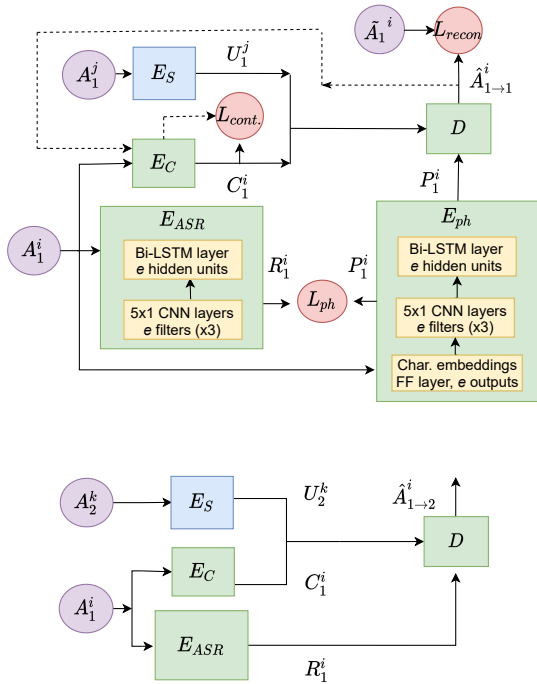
$\tilde{A}_1^i$

$L_{recon}$

$A_1^j$

$E_S$

$U_1^j$

$\hat{A}_{1\to1}^i$

$L_{cont.}$

$D$

$E_C$

$C_1^i$

$P_1^i$

$E_{ASR}$

$E_{ph}$

$A_1^i$

Bi-LSTM layer
*e* hidden units

$R_1^i$

$P_1^i$

Bi-LSTM layer
*e* hidden units

5x1 CNN layers
*e* filters (x3)

$L_{ph}$

5x1 CNN layers
*e* filters (x3)

Char. embeddings
FF layer, *e* outputs

$A_2^k$

$E_S$

$U_2^k$

$\hat{A}_{1\to2}^i$

$D$

$E_C$

$C_1^i$

$A_1^i$

$E_{ASR}$

$R_1^i$